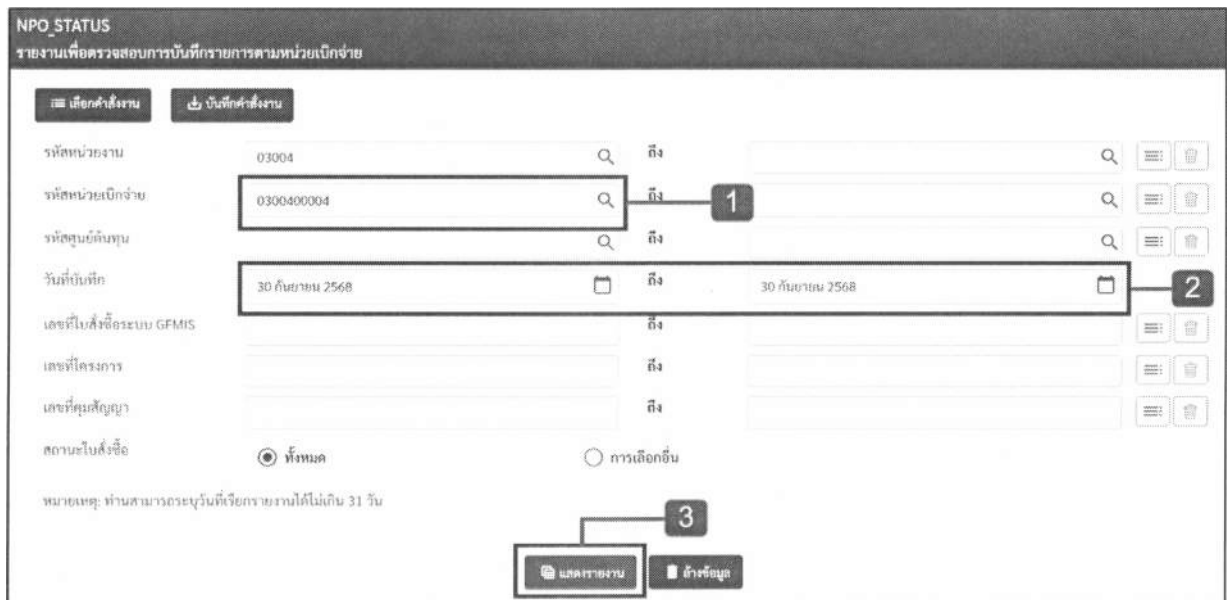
NPO_STATUS
รายงานเพื่อตรวจสอบการบันทึกรายการตามหน่วยเบิกจ่าย

เลือกคำสั่งงาน
บันทึกคำสั่งงาน

รหัสหน่วยงาน 03004 ถึง
รหัสหน่วยเบิกจ่าย 0300400004 ถึง
1
รหัสศูนย์ต้นทุน ถึง
วันที่บันทึก 30 กันยายน 2568 ถึง 30 กันยายน 2568
2
เลขที่ใบสั่งซื้อระบบ GFMIS ถึง
เลขที่โครงการ ถึง
เลขที่คุมสัญญา ถึง
สถานะใบสั่งซื้อ ทั้งหมด การเลือกอื่น

หมายเหตุ: ท่านสามารถระบุวันที่เรียกรายงานได้ไม่เกิน 31 วัน

3
แสดงรายงาน
ล้างข้อมูล